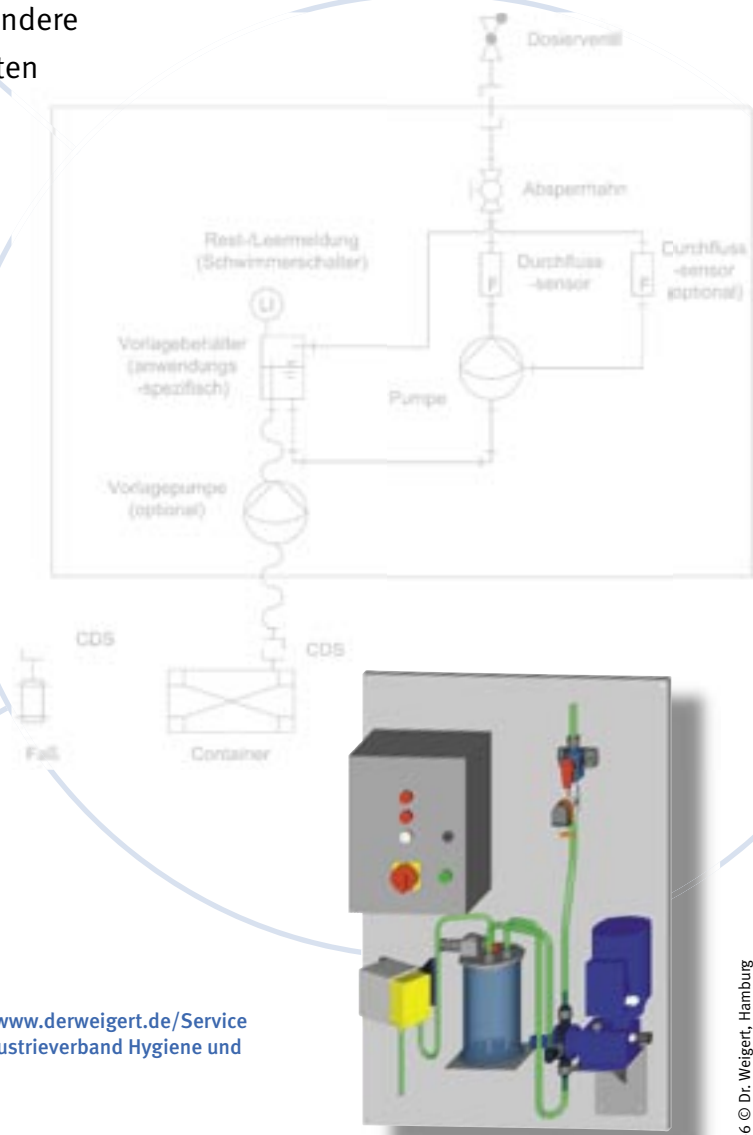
ndere
ten

Dosierventil

Absperrhahn

Rest-/Leermeldung (Schwimmerschalter)

LI

Durchfluss -sensor

F

Durchfluss -sensor (optional)

F

Vorlagebehälter (anwendungs -spezifisch)

Pumpe

Vorlagepumpe (optional)

CDS

CDS

Faß

Container

www.derweigert.de/Service
ustrieverband Hygiene und

6 © Dr. Weigert, Hamburg